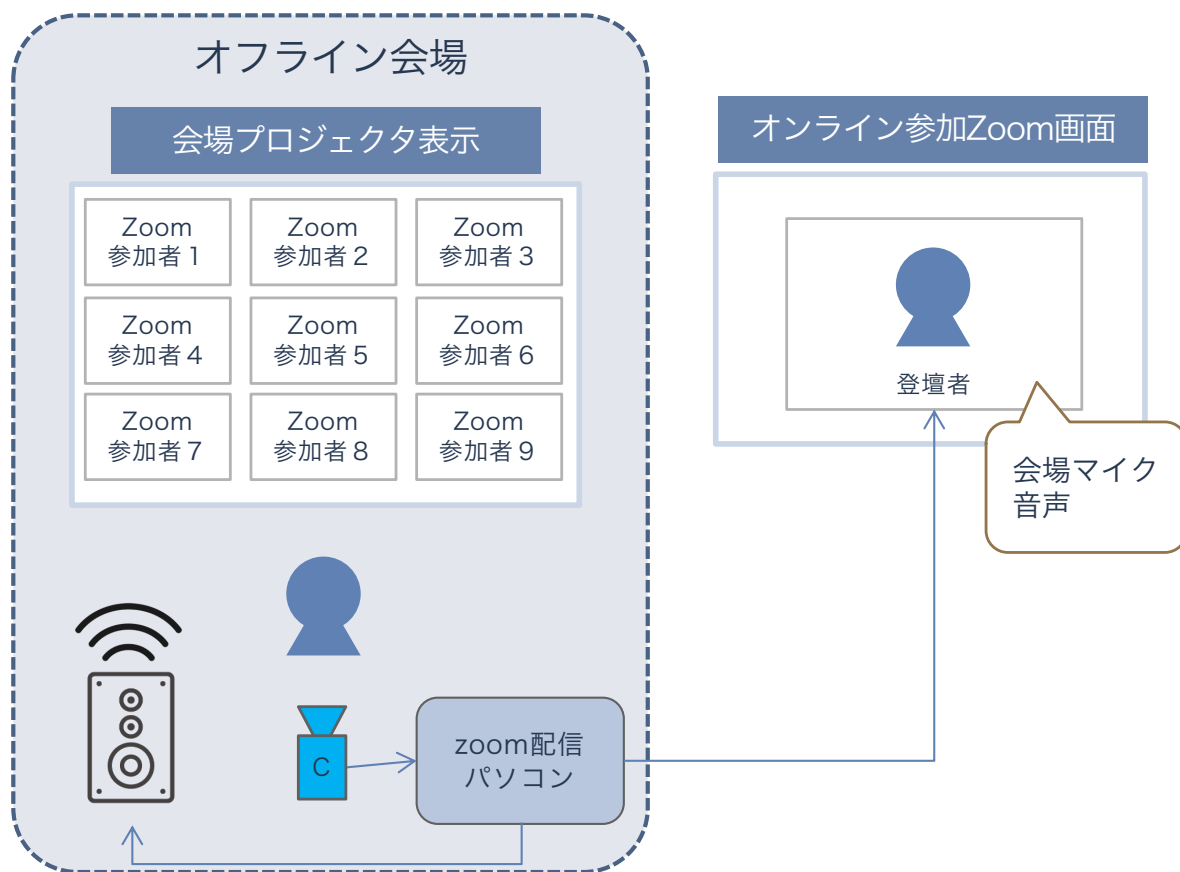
オフライン会場

会場プロジェクタ表示

| Zoom 参加者 1 | Zoom 参加者 2 | Zoom 参加者 3 |
|---|---|---|
| Zoom 参加者 4 | Zoom 参加者 5 | Zoom 参加者 6 |
| Zoom 参加者 7 | Zoom 参加者 8 | Zoom 参加者 9 |

C

zoom配信
パソコン

オンライン参加Zoom画面

登壇者

会場マイク
音声